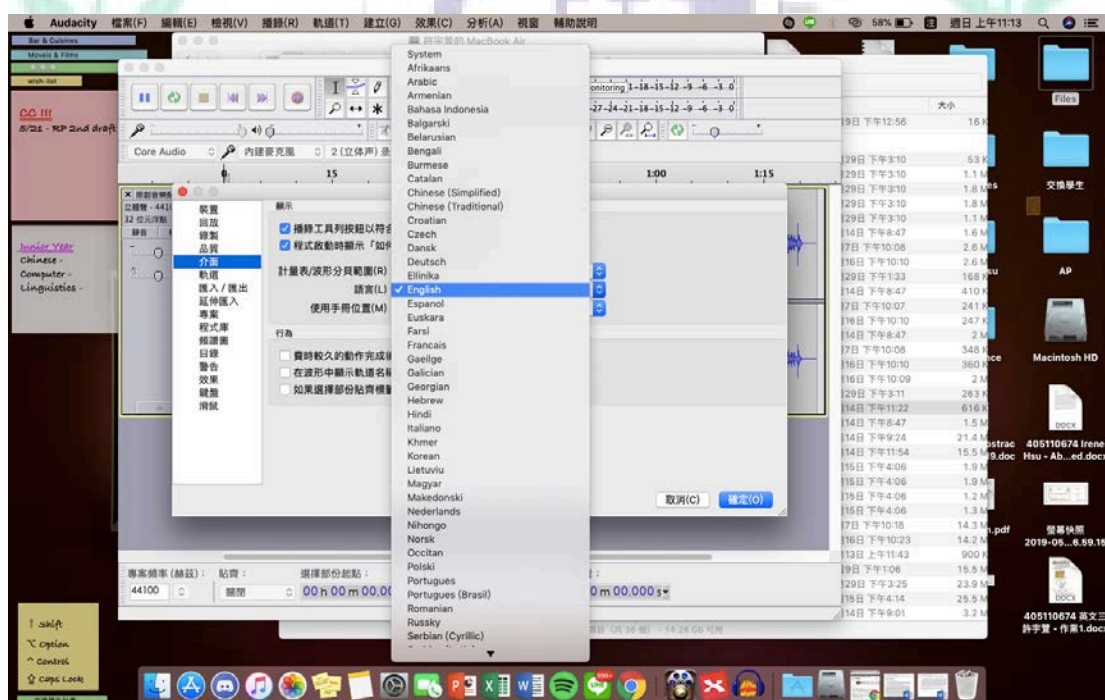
Audacity 檔案(F) 編輯(E) 檢視(V) 播錄(R) 軌道(T) 建立(G) 效果(C) 分析(A) 視窗 輔助說明

58% 週日 上午11:13

Bar & Cuisines
Movies & Films
wish-list

CG !!!
5/21 - RP 2nd draft

Junior Year
Chinese -
Computer -
Linguistics -

許宇萱的 MacBook Air

Core Audio 內建麥克風 2 (立體聲) 錄

15
1:00
1:15

Monitoring -18 -15 -12 -9 -6 -3 0
-27 -24 -21 -18 -15 -12 -9 -6 -3 0

裝置
回放
錄製
品質
介面
軌道
匯入 / 匯出
延伸匯入
專案
程式庫
頻譜圖
目錄
警告
效果
鍵盤
滑鼠

顯示
播錄工具列按鈕以符合
程式啟動時顯示「如何
計量表/波形分貝範圍(R)
語言(L)
使用手冊位置(M)
行為
費時較久的動作完成後
在波形中顯示軌道名稱
如果選擇部份貼齊標籤

System
Afrikaans
Arabic
Armenian
Bahasa Indonesia
Balgarski
Belarusian
Bengali
Burmese
Catalan
Chinese (Simplified)
Chinese (Traditional)
Croatian
Czech
Dansk
Deutsch
Ellinika
✓ English
Espanol
Euskara
Farsi
Francais
Gaeilge
Galician
Georgian
Hebrew
Hindi
Italiano
Khmer
Korean
Lietuviu
Magyar
Makedonski
Nederlands
Nihongo
Norsk
Occitan
Polski
Portugues
Portugues (Brasil)
Romanian
Russky
Serbian (Cyrillic)

取消(C) 確定(O)

大小
19日 下午12:56 16 K
29日 下午3:10 53 K
29日 下午3:10 1.1 M
29日 下午3:10 1.8 M
29日 下午3:10 1.8 M
29日 下午3:10 1.1 M
14日 下午8:47 1.6 M
17日 下午10:08 2.6 M
16日 下午10:10 2.6 M
29日 下午1:33 168 K
14日 下午8:47 410 K
17日 下午10:07 241 K
16日 下午10:10 247 K
14日 下午8:47 2 M
17日 下午10:08 348 K
16日 下午10:10 360 K
16日 下午10:09 2 M
29日 下午3:11 263 K
14日 下午11:22 616 K
14日 下午8:47 1.5 M
14日 下午9:24 21.4 M
14日 下午11:54 15.5 M
15日 下午4:06 1.9 M
15日 下午4:06 1.9 M
15日 下午4:06 1.2 M
15日 下午4:06 1.3 M
17日 下午10:18 14.3 M
16日 下午10:23 14.2 M
13日 上午11:43 900 K
19日 下午1:06 15.5 M
29日 下午3:25 23.9 M
15日 下午4:14 25.5 M
14日 下午9:01 3.2 M

專案頻率 (赫茲) : 貼齊 : 選擇部份起點 :
44100 關閉 00 h 00 m 00.00
0 m 00.000 s

Files
交換學生
AP
Macintosh HD
DOCX
405110674 Irene Hsu - Ab...ed.docx
螢幕快照 2019-05...6.59.15
DOCX
405110674 英文三 許宇萱 - 作業1.docx

! shift
⌥ option
^ control
⇪ caps Lock